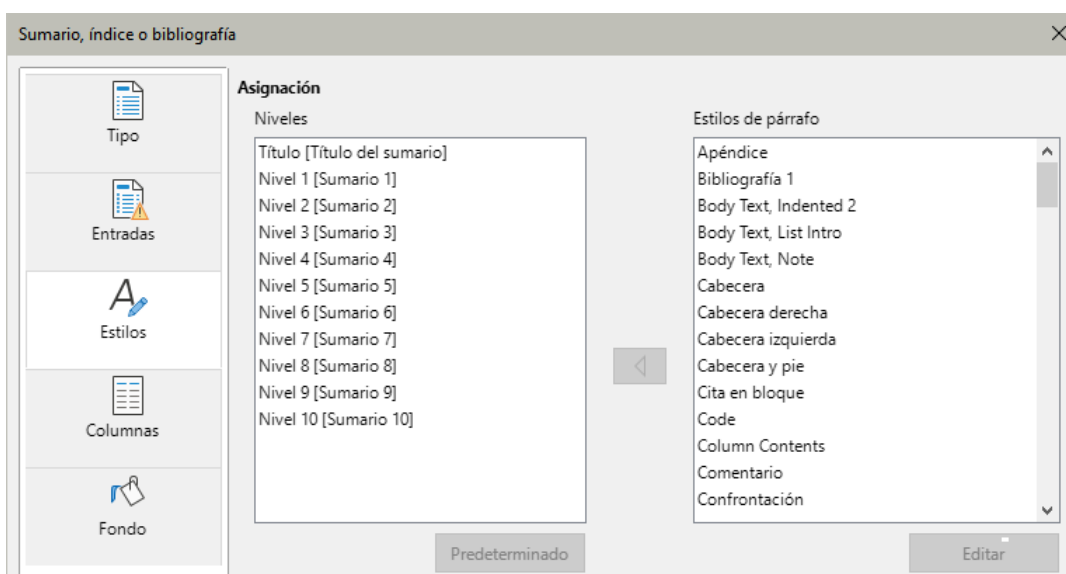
Sumario, índice o bibliografía

Tipo

Entradas

Estilos

Columnas

Fondo

Asignación

Niveles

Título [Título del sumario]
Nivel 1 [Sumario 1]
Nivel 2 [Sumario 2]
Nivel 3 [Sumario 3]
Nivel 4 [Sumario 4]
Nivel 5 [Sumario 5]
Nivel 6 [Sumario 6]
Nivel 7 [Sumario 7]
Nivel 8 [Sumario 8]
Nivel 9 [Sumario 9]
Nivel 10 [Sumario 10]

Predeterminado

Estilos de párrafo

Apéndice
Bibliografía 1
Body Text, Indented 2
Body Text, List Intro
Body Text, Note
Cabecera
Cabecera derecha
Cabecera izquierda
Cabecera y pie
Cita en bloque
Code
Column Contents
Comentario
Confrontación

Editar